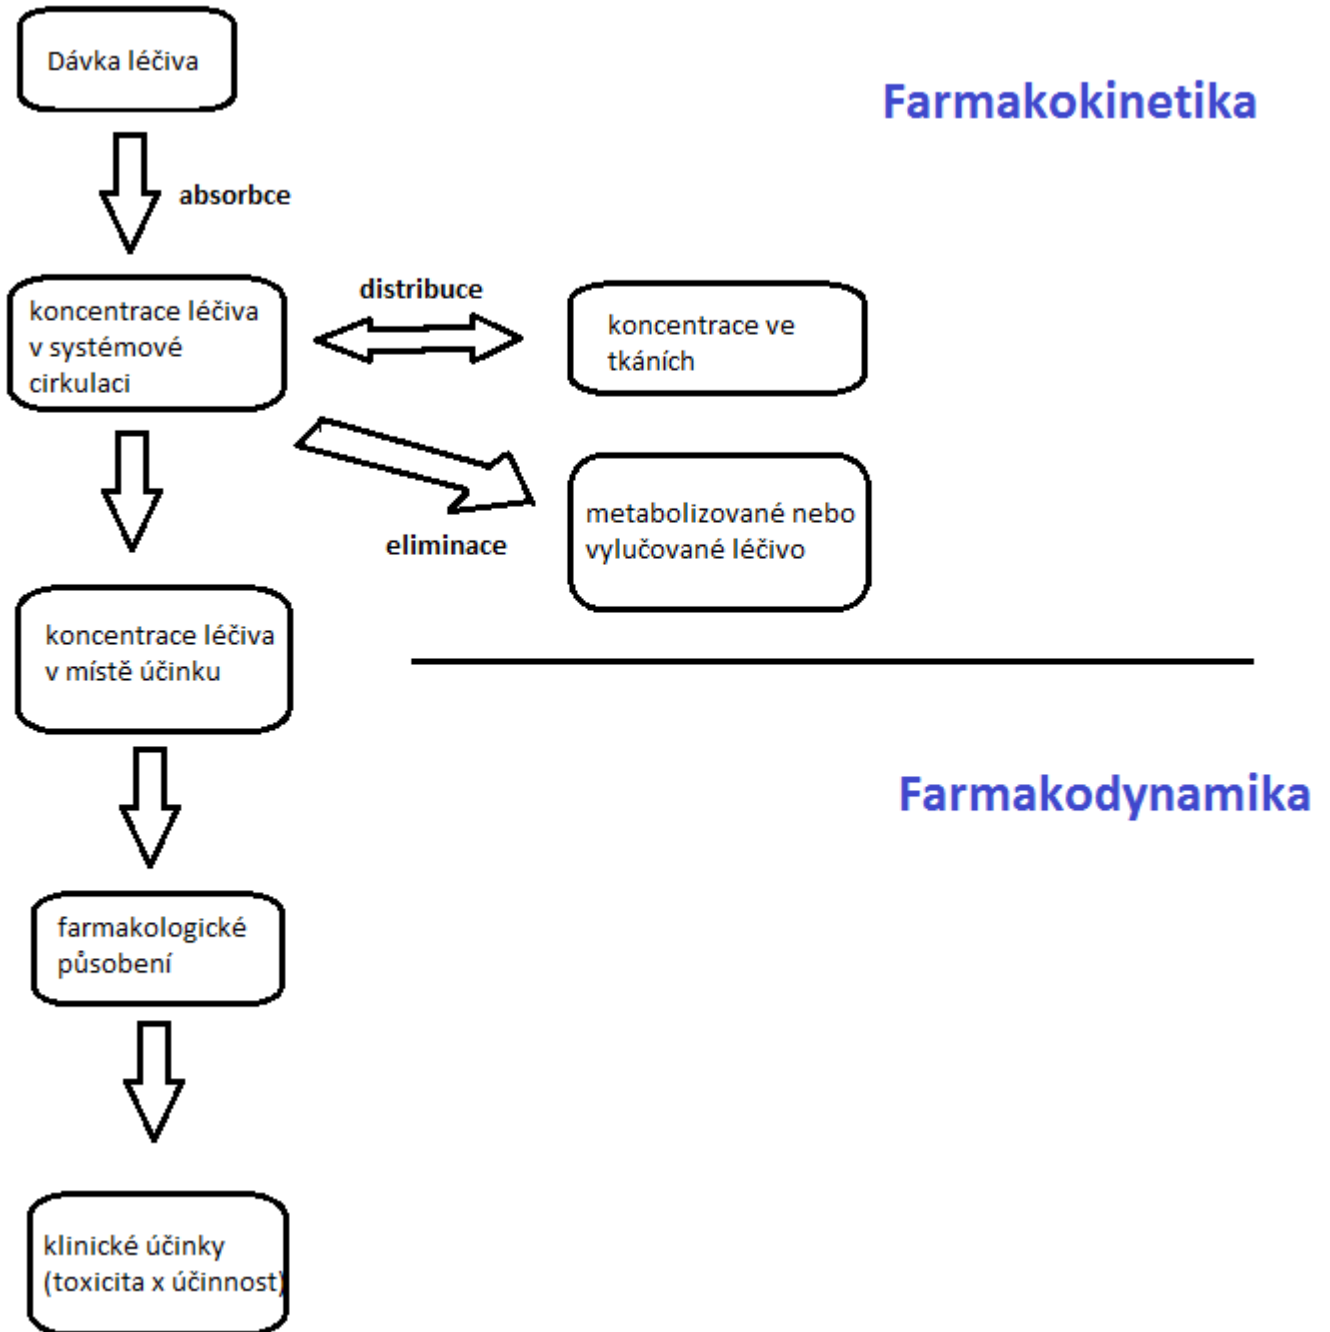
Dávka léčiva

Farmakokinetika

absorbce

koncentrace léčiva v systémové cirkulaci

distribuce

koncentrace ve tkáních

eliminace

metabolizované nebo vylučované léčivo

koncentrace léčiva v místě účinku

Farmakodynamika

farmakologické působení

klinické účinky (toxicita x účinnost)